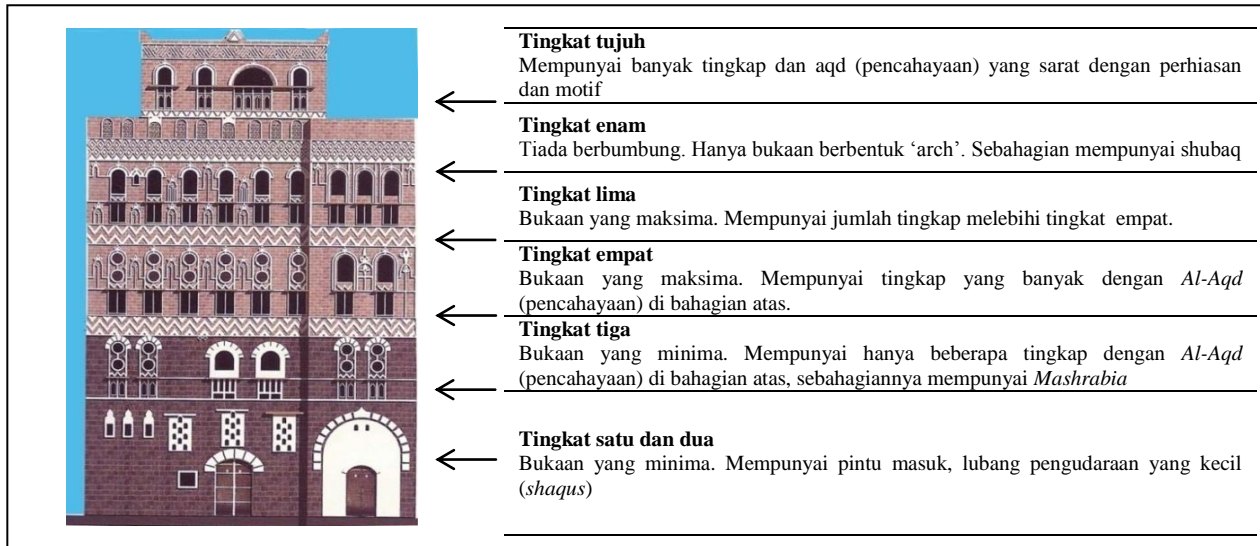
**Tingkat tujuh**
Mempunyai banyak tingkap dan aqd (pencahayaan) yang sarat dengan perhiasan dan motif

**Tingkat enam**
Tiada berbumbung. Hanya bukaan berbentuk 'arch'. Sebahagian mempunyai shubaq

**Tingkat lima**
Bukaan yang maksima. Mempunyai jumlah tingkap melebihi tingkat empat.

**Tingkat empat**
Bukaan yang maksima. Mempunyai tingkap yang banyak dengan *Al-Aqd* (pencahayaan) di bahagian atas.

**Tingkat tiga**
Bukaan yang minima. Mempunyai hanya beberapa tingkap dengan *Al-Aqd* (pencahayaan) di bahagian atas, sebahagiannya mempunyai *Mashrabia*

**Tingkat satu dan dua**
Bukaan yang minima. Mempunyai pintu masuk, lubang pengudaraan yang kecil (*shaqus*)